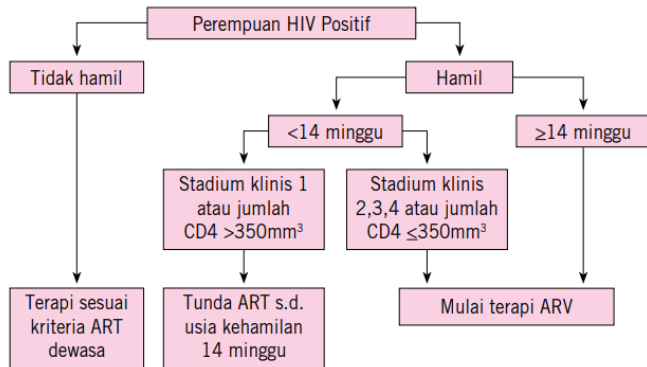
Perempuan HIV Positif

Tidak hamil

Hamil

<14 minggu

$\geq$14 minggu

Stadium klinis 1 atau jumlah CD4 >350mm$^3$

Stadium klinis 2,3,4 atau jumlah CD4 $\leq$350mm$^3$

Terapi sesuai kriteria ART dewasa

Tunda ART s.d. usia kehamilan 14 minggu

Mulai terapi ARV